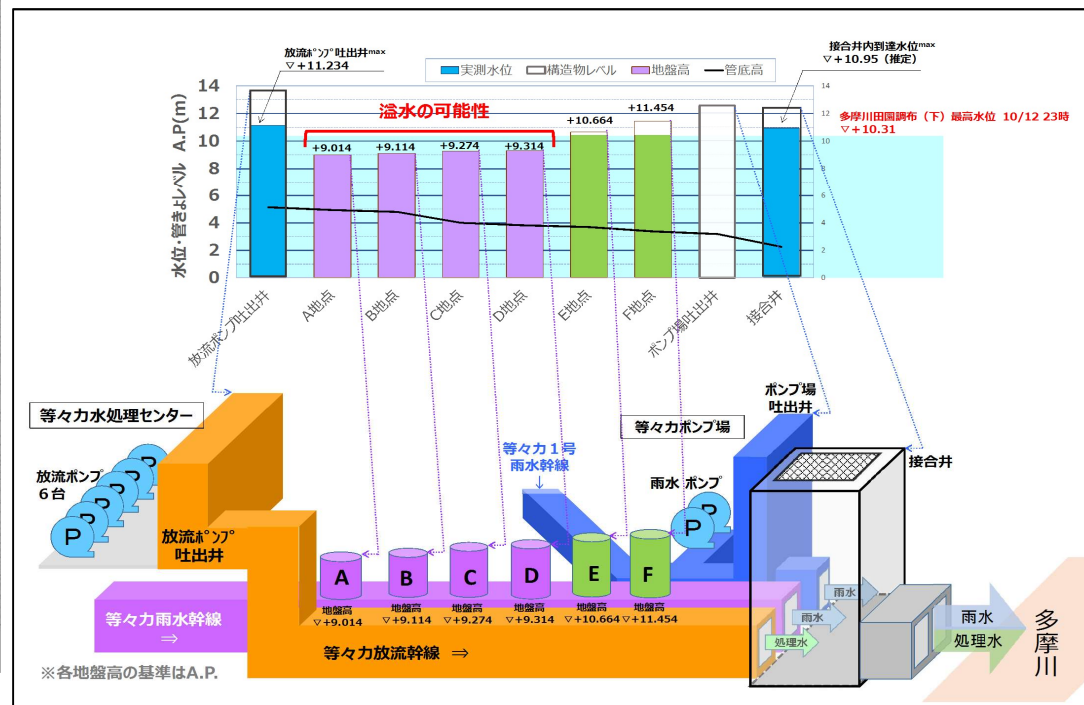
放流ﾎﾟﾝﾌﾟ吐出井$^{max}$
▽+11.234

接合井内到達水位$^{max}$
▽+10.95（推定）

実測水位　構造物レベル　地盤高　管底高

溢水の可能性

多摩川田園調布（下）最高水位 10/12 23時
▽+10.31

水位・管きょﾚﾍﾞﾙ A.P(m)

14
12
10
8
6
4
2
0

+9.014　+9.114　+9.274　+9.314　+10.664　+11.454

放流ポンプ吐出井　A地点　B地点　C地点　D地点　E地点　F地点　ポンプ場吐出井　接合井

等々力水処理センター

放流ポンプ
6台

放流ﾎﾟﾝﾌﾟ
吐出井

等々力1号
雨水幹線

等々力ポンプ場

ポンプ場
吐出井

接合井

雨水 ポンプ

P P P P P P

A　B　C　D　E　F

地盤高
▽+9.014
地盤高
▽+9.114
地盤高
▽+9.274
地盤高
▽+9.314
地盤高
▽+10.664
地盤高
▽+11.454

等々力雨水幹線
⇒

等々力放流幹線 ⇒

雨水
雨水
処理水

雨水
処理水

多
摩
川

※各地盤高の基準はA.P.